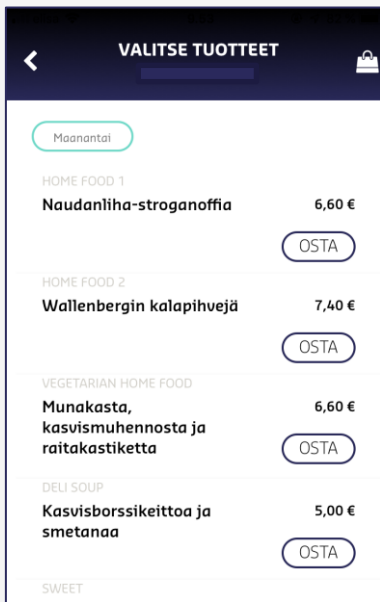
VALITSE TUOTTEET

Maanantai

HOME FOOD 1
Naudanliha-stroganoffia 6,60 €
OSTA

HOME FOOD 2
Wallenbergin kalapihvejä 7,40 €
OSTA

VEGETARIAN HOME FOOD
Munakasta, kasvismuhennosta ja raitakastiketta 6,60 €
OSTA

DELI SOUP
Kasvisborssikeittoa ja smetanaa 5,00 €
OSTA

SWEET